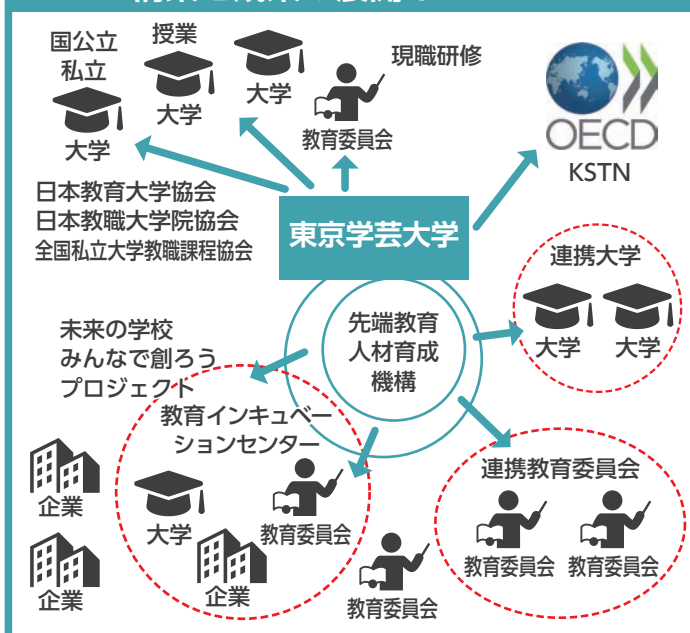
国公立
私立
大学

授業
大学

大学

現職研修
教育委員会

OECD
KSTN

日本教育大学協会
日本教職大学院協会
全国私立大学教職課程協会

東京学芸大学

連携大学
大学 大学

先端教育
人材育成
機構

未来の学校
みんなで創ろう
プロジェクト

教育インキュベーションセンター
大学
教育委員会
企業

企業
企業

教育委員会

連携教育委員会
教育委員会 教育委員会